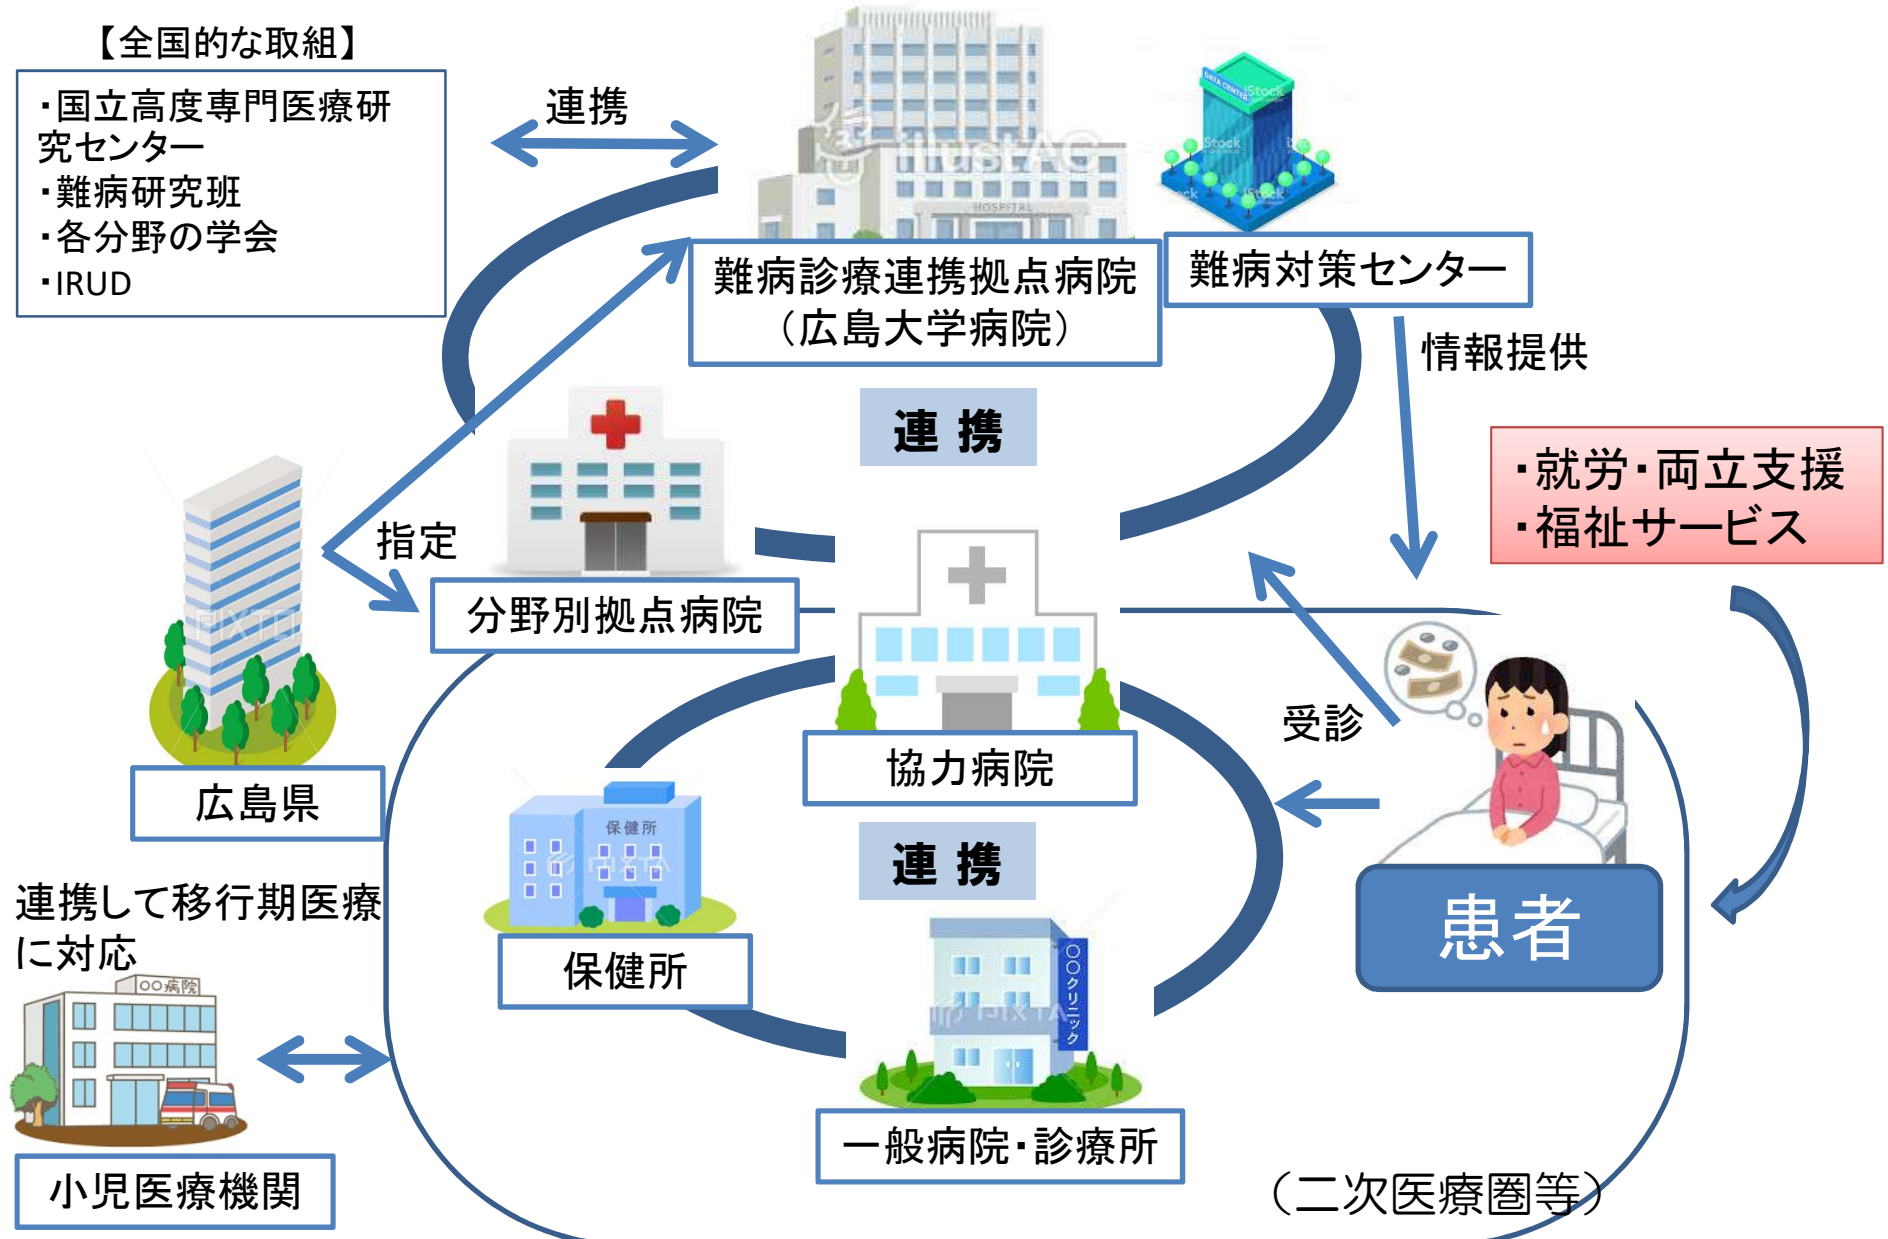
【全国的な取組】

・国立高度専門医療研究センター
・難病研究班
・各分野の学会
・IRUD

連携

難病診療連携拠点病院
（広島大学病院）

難病対策センター

情報提供

連 携

・就労・両立支援
・福祉サービス

指定

分野別拠点病院

広島県

協力病院

受診

連 携

保健所

患者

連携して移行期医療に対応

〇〇病院

〇〇クリニック

小児医療機関

一般病院・診療所

（二次医療圏等）